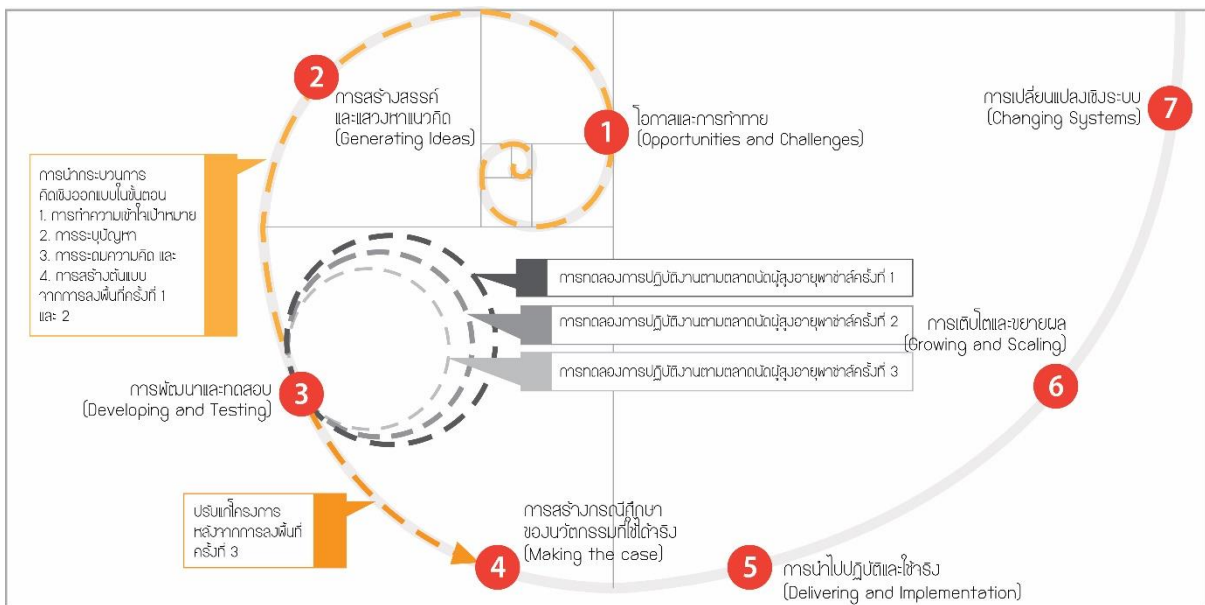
2 การสร้างสรรค์และแสวงหาแนวคิด (Generating Ideas)

1 โอกาสและการท้าทาย (Opportunities and Challenges)

การเปลี่ยนแปลงเชิงระบบ (Changing Systems) 7

การนำกระบวนการคิดเชิงออกแบบในขั้นตอน
1. การทำความเข้าใจเป้าหมาย
2. การระบุปัญหา
3. การระดมความคิด และ
4. การสร้างต้นแบบจากการลงพื้นที่ครั้งที่ 1 และ 2

การทดลองการปฏิบัติงานตามตลาดนัดผู้สูงอายุพาช่าส์ครั้งที่ 1

การทดลองการปฏิบัติงานตามตลาดนัดผู้สูงอายุพาช่าส์ครั้งที่ 2

การทดลองการปฏิบัติงานตามตลาดนัดผู้สูงอายุพาช่าส์ครั้งที่ 3

การเติบโตและขยายผล (Growing and Scaling)

การพัฒนาและทดสอบ (Developing and Testing) 3

6

ปรับแก้โครงการหลังจากการลงพื้นที่ครั้งที่ 3

การสร้างกรณีศึกษาของนวัตกรรมที่ใช้ได้จริง (Making the case)

4

5 การนำไปปฏิบัติและใช้จริง (Delivering and Implementation)